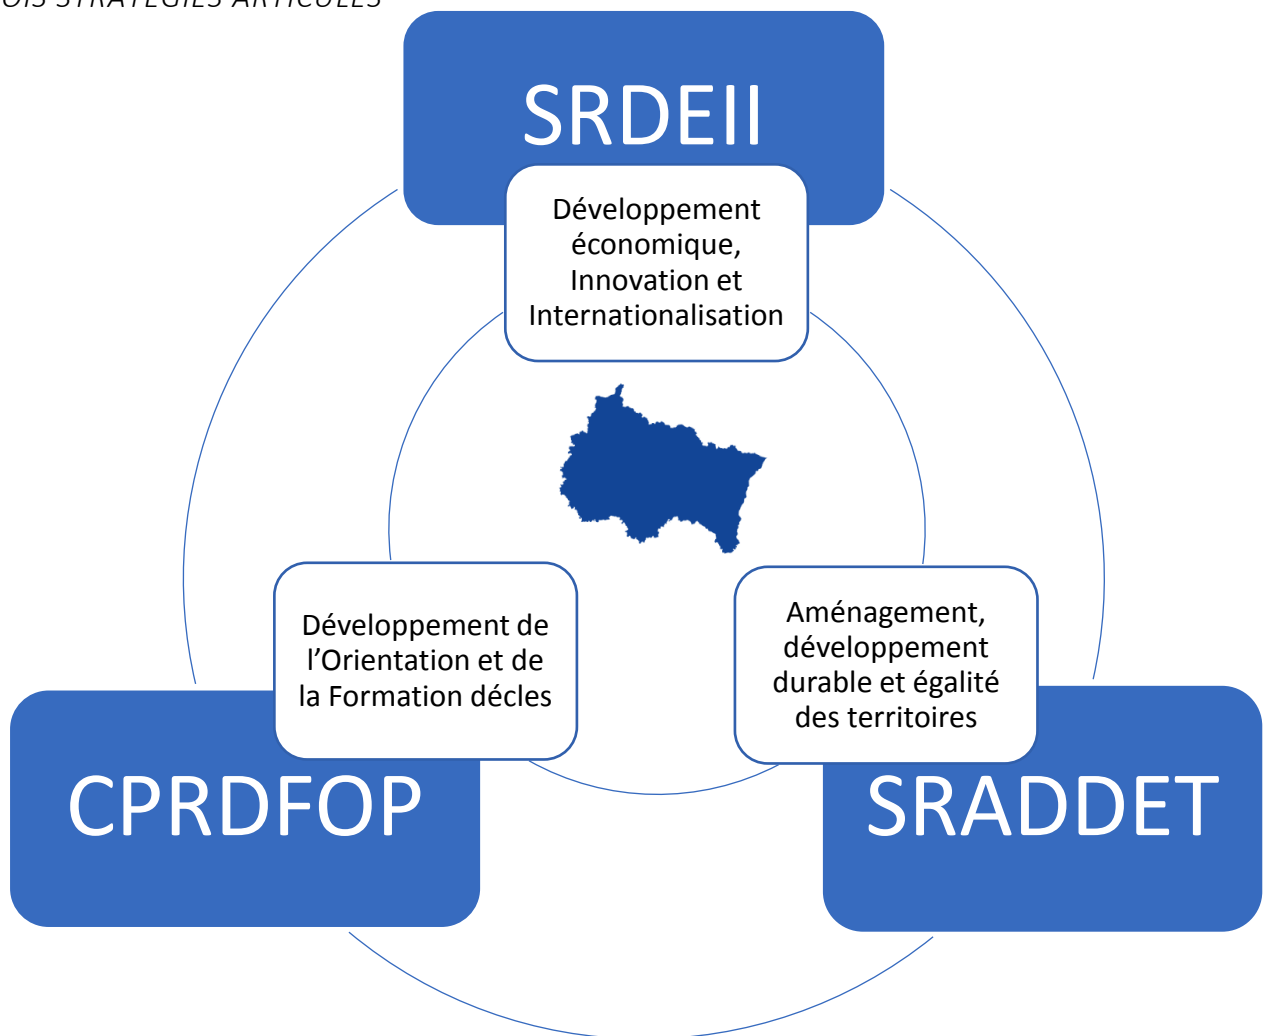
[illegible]OIS STRATÉGIES ARTICULÉES

SRDEII

Développement économique, Innovation et Internationalisation

Développement de l'Orientation et de la Formation décles

Aménagement, développement durable et égalité des territoires

CPRDFOP

SRADDET